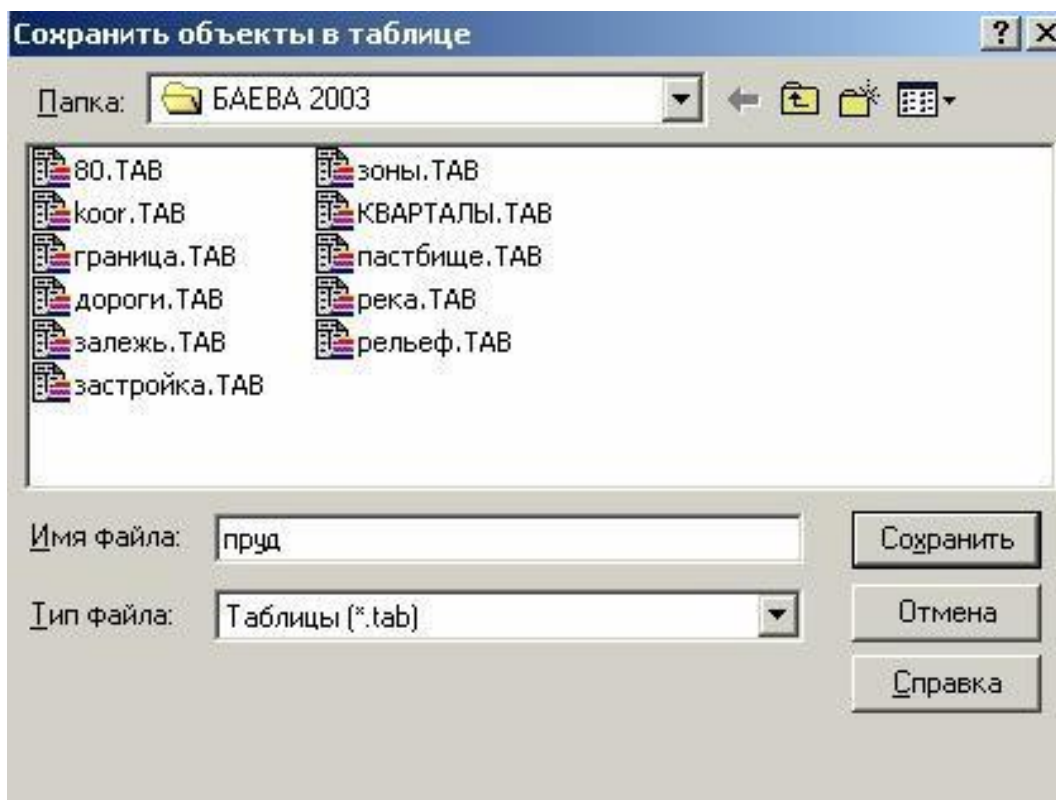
Сохранить объекты в таблице

? X

Папка: БАЕВА 2003

80.TAB
koor.TAB
граница.TAB
дороги.TAB
залежь.TAB
застройка.TAB
зоны.TAB
КВАРТАЛЫ.TAB
пастбище.TAB
река.TAB
рельеф.TAB

Имя файла: пруд

Тип файла: Таблицы (*.tab)

Сохранить

Отмена

Справка